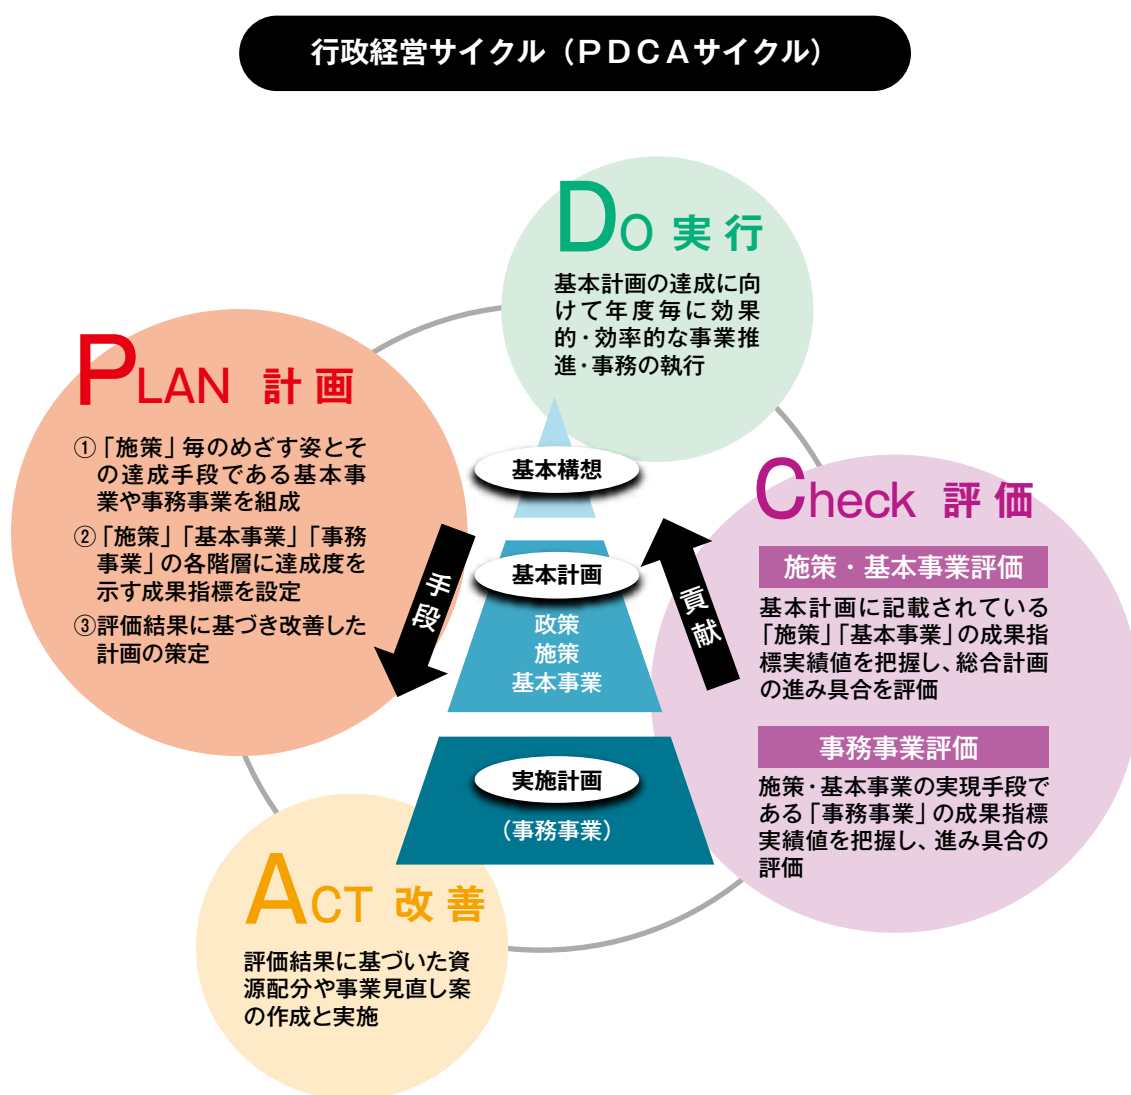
行政経営サイクル（ＰＤＣＡサイクル）

DO 実行

基本計画の達成に向けて年度毎に効果的・効率的な事業推進・事務の執行

PLAN 計画

①「施策」毎のめざす姿とその達成手段である基本事業や事務事業を組成

②「施策」「基本事業」「事務事業」の各階層に達成度を示す成果指標を設定

③評価結果に基づき改善した計画の策定

基本構想

基本計画

政策
施策
基本事業

手段

貢献

実施計画

（事務事業）

Check 評価

施策・基本事業評価

基本計画に記載されている「施策」「基本事業」の成果指標実績値を把握し、総合計画の進み具合を評価

事務事業評価

施策・基本事業の実現手段である「事務事業」の成果指標実績値を把握し、進み具合の評価

ACT 改善

評価結果に基づいた資源配分や事業見直し案の作成と実施